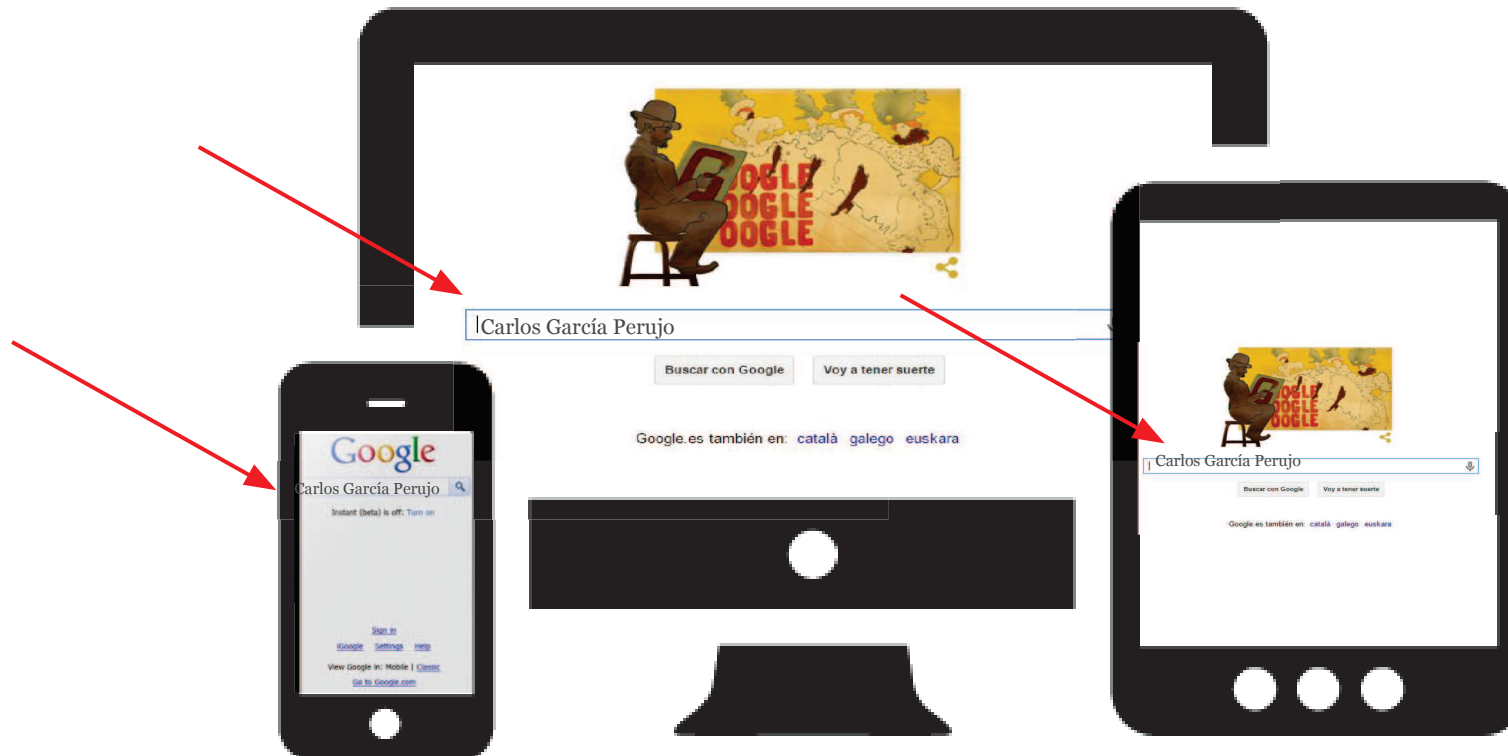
OOGLE
OOGLE
OOGLE

Carlos García Perujo

Buscar con Google
Voy a tener suerte

Google.es también en: català galego euskara

Google
Carlos García Perujo
Instant (beta) is off: Turn on

Sign in
iGoogle Settings Help
View Google in: Mobile | Classic
Go to Google.com

OOGLE
OOGLE
OOGLE

Carlos García Perujo

Buscar con Google
Voy a tener suerte

Google.es también en: català galego euskara